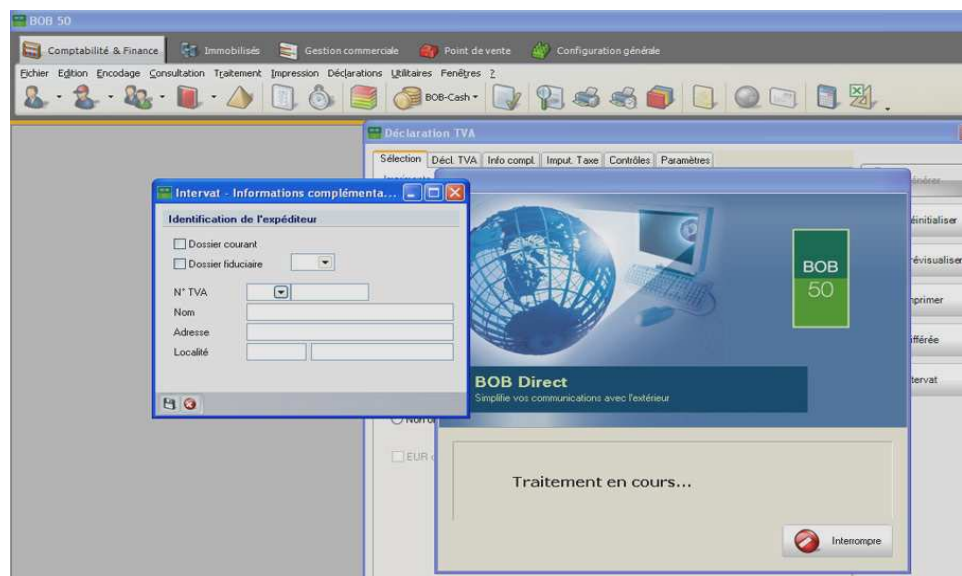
BOB 50

Comptabilité & Finance Immobilisés Gestion commerciale Point de vente Configuration générale

Fichier Edition Encodage Consultation Traitement Impression Déclarations Utilitaires Fenêtres ?

BOB-Cash

Déclaration TVA

Sélection Décl. TVA Info compl. Imput. Taxe Contrôles Paramètres

Intervat - Informations complémenta...

Identification de l'expéditeur

Dossier courant

Dossier fiduciaire

N° TVA

Nom

Adresse

Localité

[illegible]éinitialiser

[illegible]évisualiser

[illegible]nprimer

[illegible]ifférée

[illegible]tervat

BOB 50

BOB Direct

Simplifie vos communications avec l'extérieur

Non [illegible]

EUR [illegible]

Traitement en cours...

Interrompre